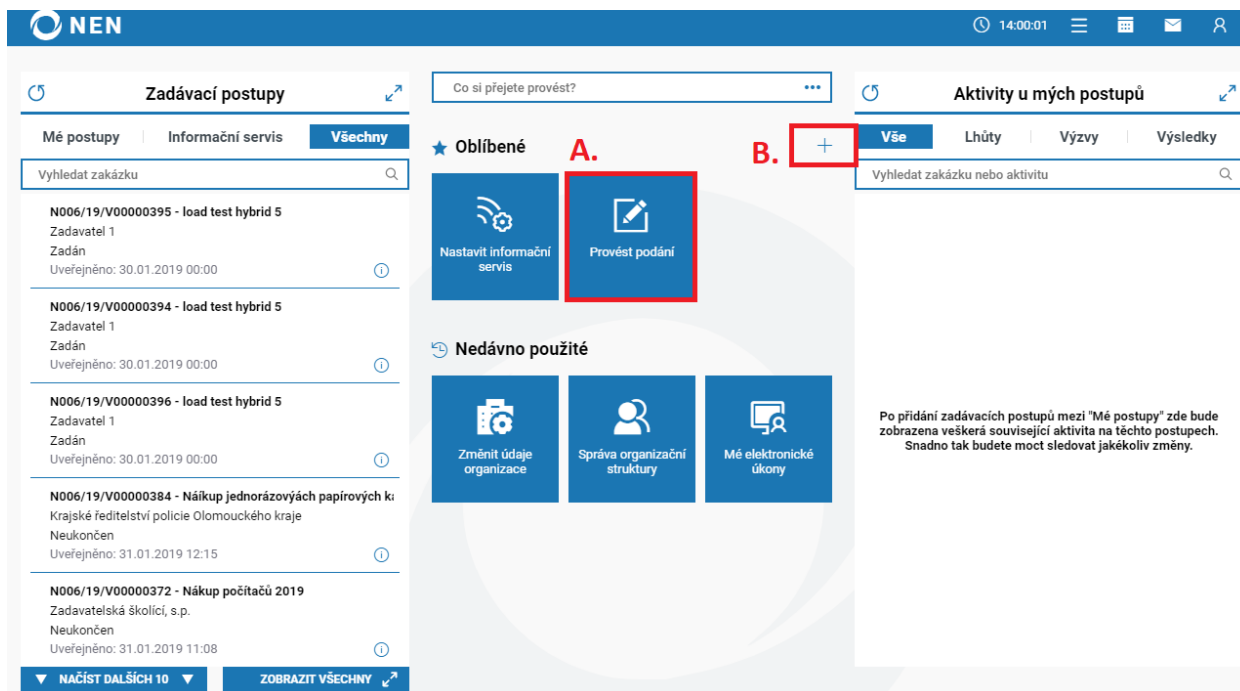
NEN

14:00:01

Zadávací postupy

Mé postupy | Informační servis | Všechny

Vyhledat zakázku

N006/19/V00000395 - load test hybrid 5
Zadavatel 1
Zadán
Uveřejněno: 30.01.2019 00:00

N006/19/V00000394 - load test hybrid 5
Zadavatel 1
Zadán
Uveřejněno: 30.01.2019 00:00

N006/19/V00000396 - load test hybrid 5
Zadavatel 1
Zadán
Uveřejněno: 30.01.2019 00:00

N006/19/V00000384 - Náíkup jednorázových papírových k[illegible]
Krajské ředitelství policie Olomouckého kraje
Neukončen
Uveřejněno: 31.01.2019 12:15

N006/19/V00000372 - Nákup počítačů 2019
Zadavatelská školící, s.p.
Neukončen
Uveřejněno: 31.01.2019 11:08

NAČÍST DALŠÍCH 10

ZOBRAZIT VŠECHNY

Co si přejete provést?

Oblíbené

A.

B.

Nastavit informační servis

Provést podání

Nedávno použité

Změnit údaje organizace

Správa organizační struktury

Mé elektronické úkony

Aktivity u mých postupů

Vše | Lhůty | Výzvy | Výsledky

Vyhledat zakázku nebo aktivitu

Po přidání zadávacích postupů mezi "Mé postupy" zde bude zobrazena veškerá související aktivita na těchto postupech. Snadno tak budete moct sledovat jakékoliv změny.